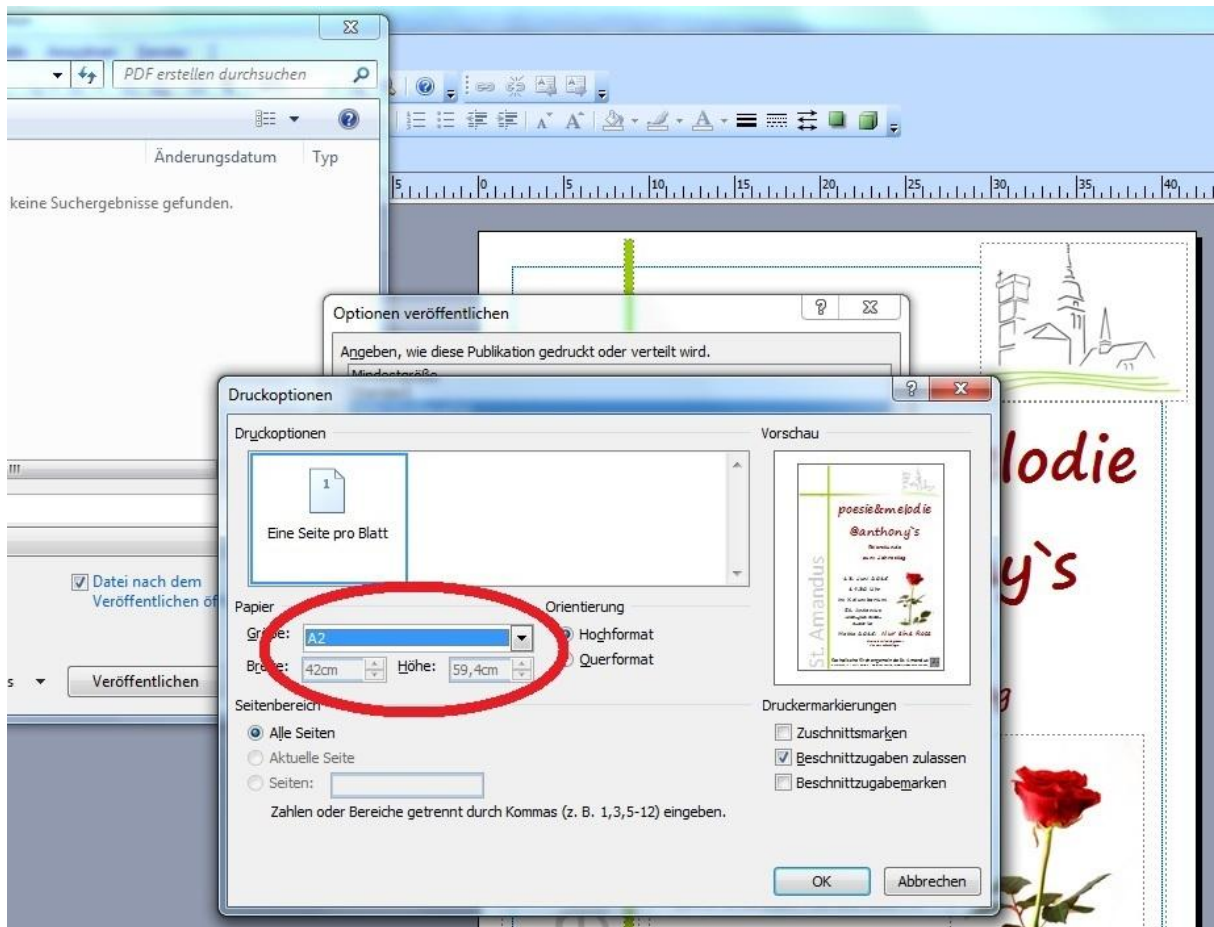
PDF erstellen durchsuchen

Änderungsdatum Typ

keine Suchergebnisse gefunden.

Datei nach dem Veröffentlichen öf

Veröffentlichen

Optionen veröffentlichen

Angeben, wie diese Publikation gedruckt oder verteilt wird.

Druckoptionen

Druckoptionen

Eine Seite pro Blatt

Vorschau

poesie&melodie

@anthony`s

St. Amandus

Papier

Größe: A2

Breite: 42cm Höhe: 59,4cm

Orientierung

Hochformat

Querformat

Seitenbereich

Alle Seiten

Aktuelle Seite

Seiten:

Zahlen oder Bereiche getrennt durch Kommas (z. B. 1,3,5-12) eingeben.

Druckermarkierungen

Zuschnittsmarken

Beschnittzugaben zulassen

Beschnittzugabemarken

OK

Abbrechen

lodie

y`s